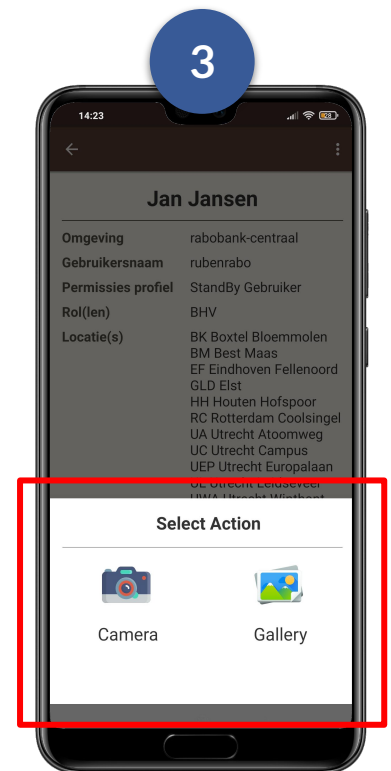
3

14:23

Jan Jansen

| | |
|---|---|
| Omgeving | rabobank-centraal |
| Gebruikersnaam | rubenrabo |
| Permissies profiel | StandBy Gebruiker |
| Rol(len) | BHV |
| Locatie(s) | BK Boxtel Bloemmolen BM Best Maas EF Eindhoven Fellenoord GLD Elst HH Houten Hofspoor RC Rotterdam Coolsingel UA Utrecht Atoomweg UC Utrecht Campus UEP Utrecht Europalaan UL Utrecht Leidseveer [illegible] |

Select Action

Camera

Gallery